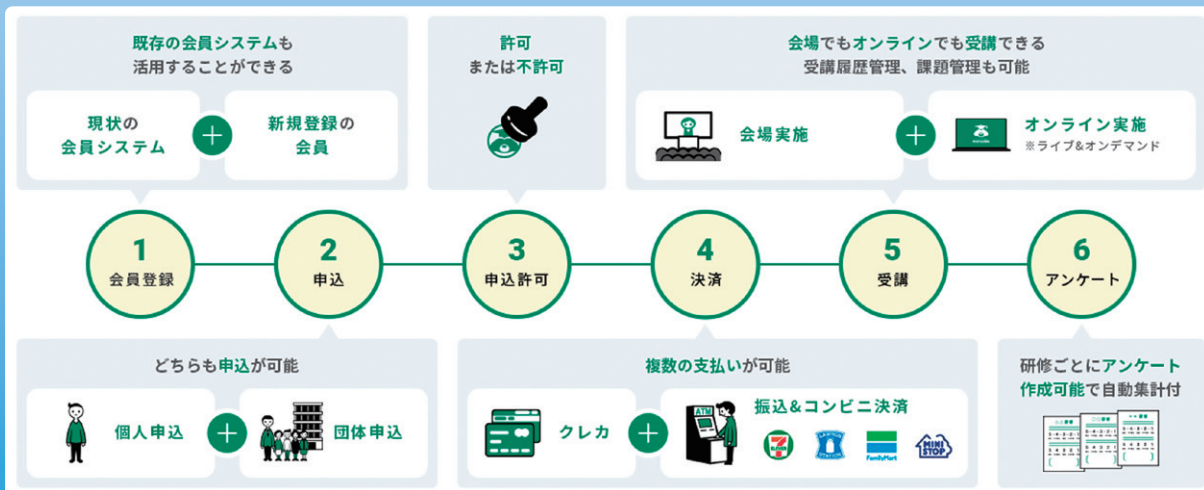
既存の会員システムも活用することができる

現状の会員システム

＋

新規登録の会員

許可または不許可

会場でもオンラインでも受講できる
受講履歴管理、課題管理も可能

会場実施

＋

オンライン実施
※ライブ&オンデマンド

1
会員登録

2
申込

3
申込許可

4
決済

5
受講

6
アンケート

どちらも申込が可能

個人申込

＋

団体申込

複数の支払いが可能

クレカ

＋

ATM

振込&コンビニ決済

FamilyMart

MINI STOP

研修ごとにアンケート作成可能で自動集計付